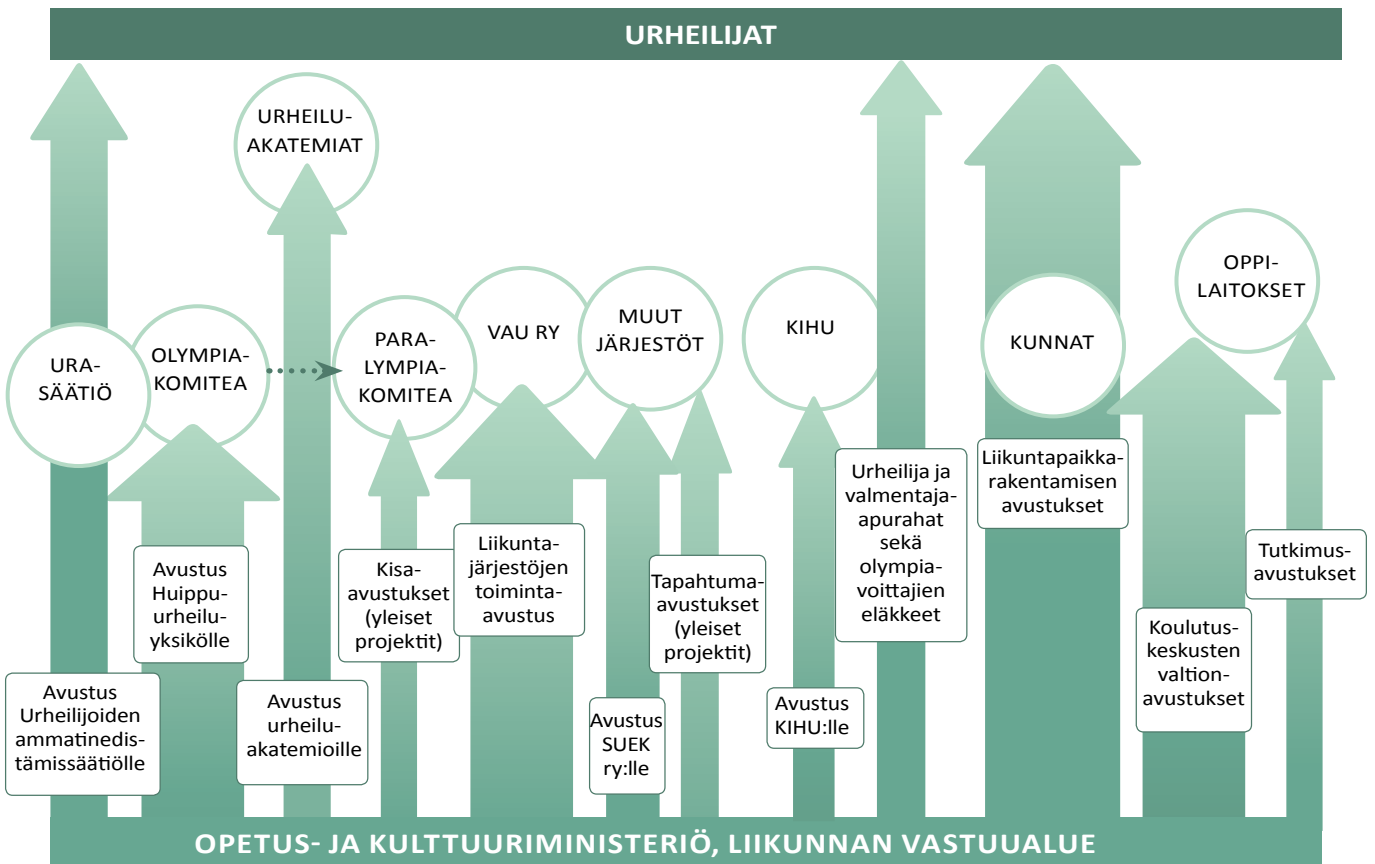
URHEILIJAT

URHEILU-AKATEMIAT

URA-SÄÄTIÖ

OLYMPIA-KOMITEA

PARA-LYMPIA-KOMITEA

VAU RY

MUUT JÄRJESTÖT

KIHU

KUNNAT

OPPI-LAITOKSET

Avustus Urheilijoiden ammatinedistämissäätiölle

Avustus Huippu-urheiluyksikölle

Avustus urheiluakatemioille

Kisa-avustukset (yleiset projektit)

Liikuntajärjestöjen toiminta-avustus

Avustus SUEK ry:lle

Tapahtuma-avustukset (yleiset projektit)

Avustus KIHU:lle

Urheilija ja valmentaja-apurahat sekä olympiavoittajien eläkkeet

Liikuntapaikkarakentamisen avustukset

Koulutuskeskusten valtionavustukset

Tutkimusavustukset

OPETUS- JA KULTTUURIMINISTERIÖ, LIIKUNNAN VASTUUALUE